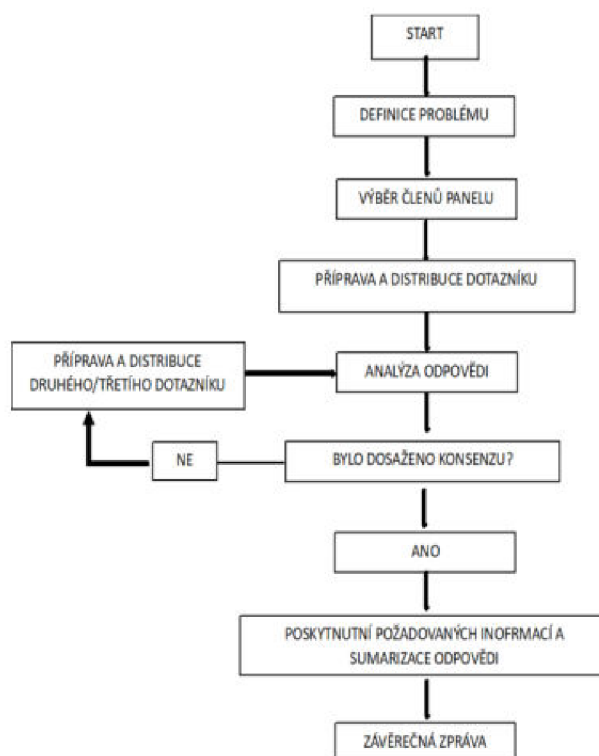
START

DEFINICE PROBLÉMU

VÝBĚR ČLENŮ PANELU

PŘÍPRAVA A DISTRIBUCE DOTAZNÍKU

PŘÍPRAVA A DISTRIBUCE DRUHÉHO/TŘETÍHO DOTAZNÍKU

ANALÝZA ODPOVĚDI

NE

BYLO DOSAŽENO KONSENZU?

ANO

POSKYTNUTNÍ POŽADOVANÝCH INOFRMACÍ A SUMARIZACE ODPOVĚDI

ZÁVĚREČNÁ ZPRÁVA